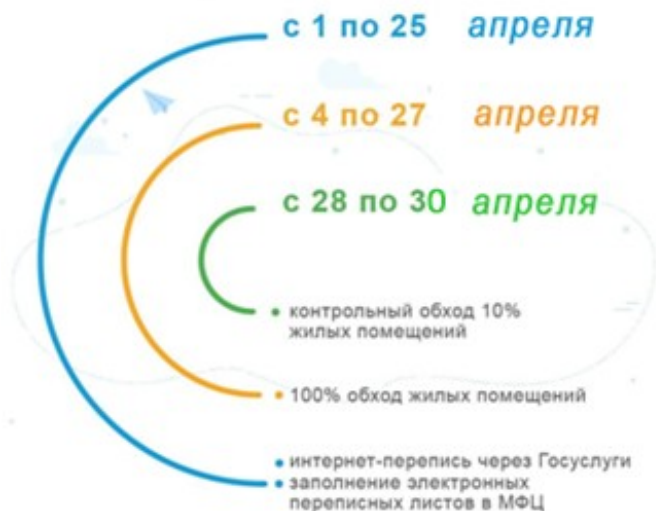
с 1 по 25 апреля

с 4 по 27 апреля

с 28 по 30 апреля

• контрольный обход 10% жилых помещений

• 100% обход жилых помещений

• интернет-перепись через Госуслуги
• заполнение электронных переписных листов в МФЦ